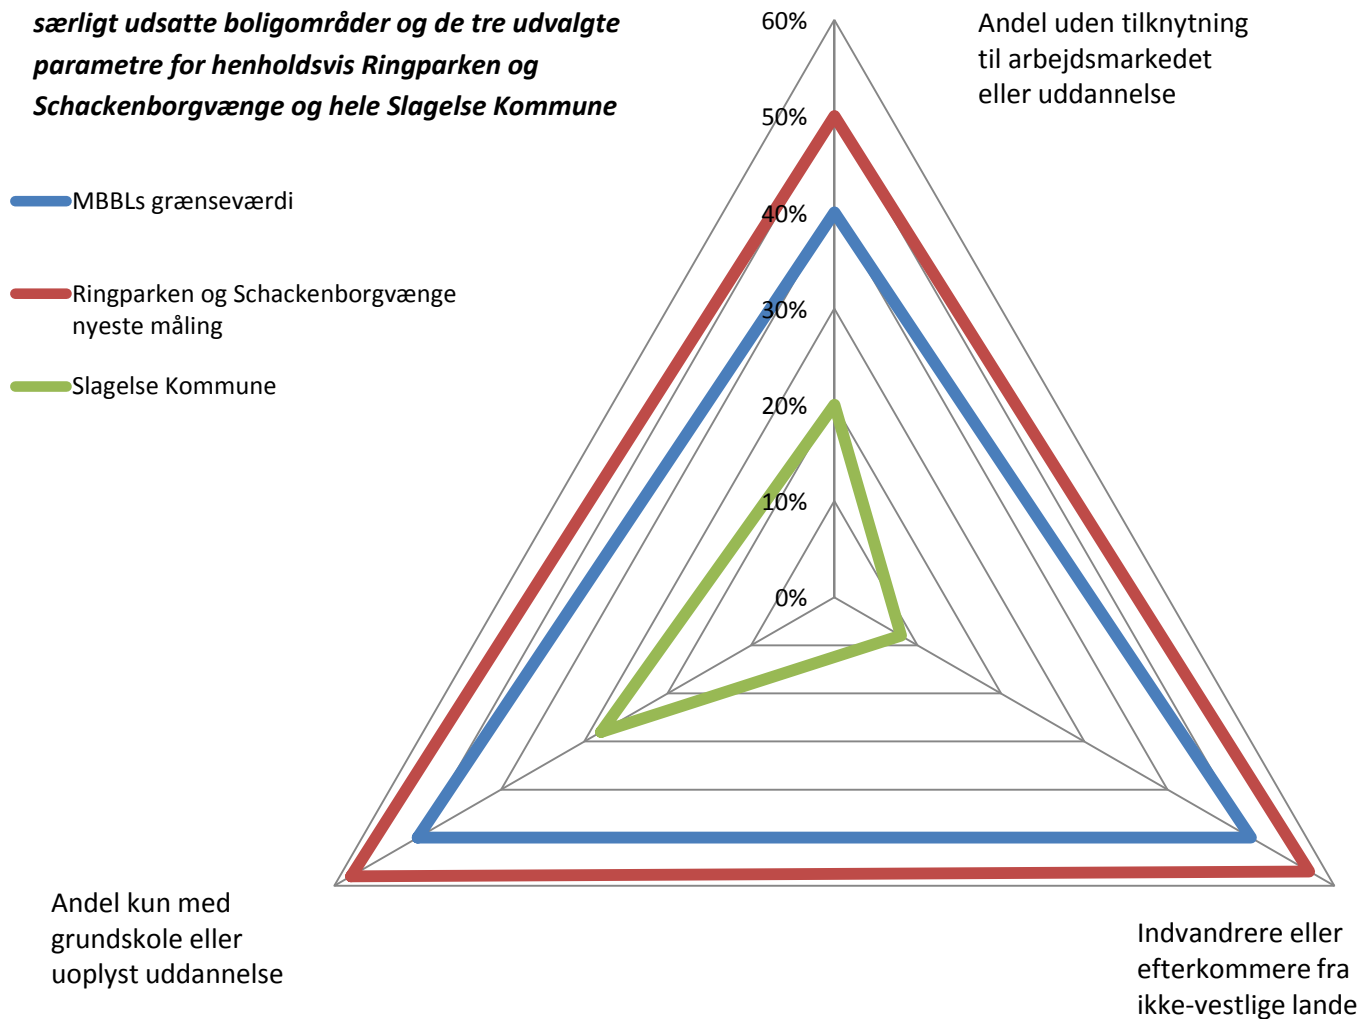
særligt udsatte boligområder og de tre udvalgte parametre for henholdsvis Ringparken og Schackenborgvænge og hele Slagelse Kommune

MBBLs grænseværdi

Ringparken og Schackenborgvænge nyeste måling

Slagelse Kommune

60%
50%
40%
30%
20%
10%
0%

Andel uden tilknytning til arbejdsmarkedet eller uddannelse

Andel kun med grundskole eller uoplyst uddannelse

Indvandrere eller efterkommere fra ikke-vestlige lande